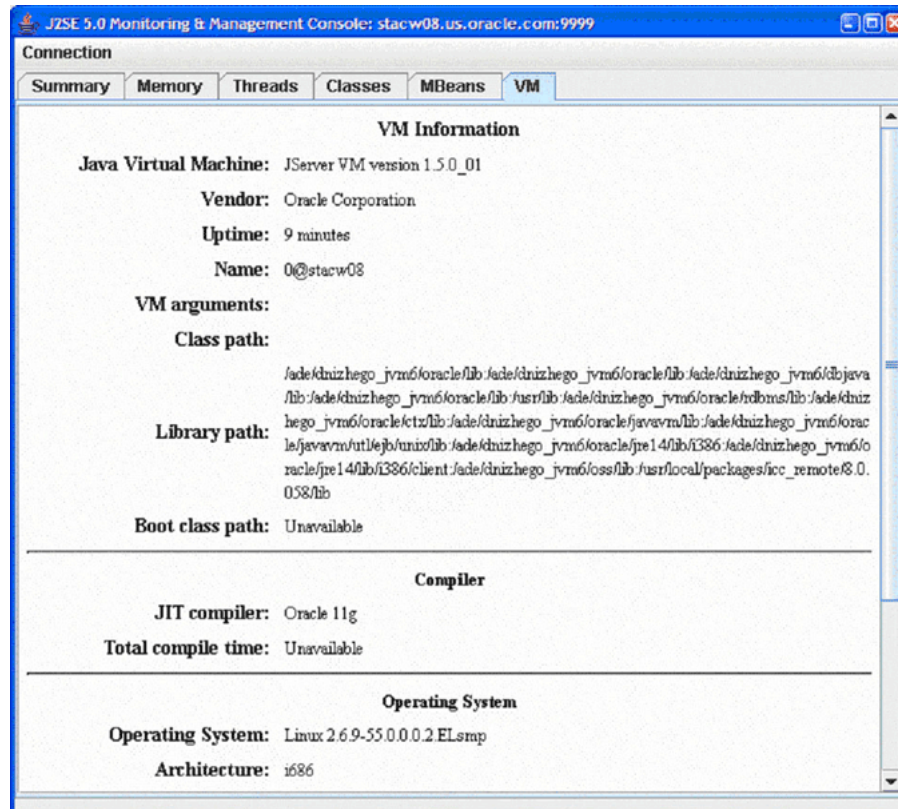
J2SE 5.0 Monitoring & Management Console: stacw08.us.oracle.com:9999

Connection

Summary | Memory | Threads | Classes | MBeans | VM

VM Information

Java Virtual Machine: JServer VM version 1.5.0_01

Vendor: Oracle Corporation

Uptime: 9 minutes

Name: 0@stacw08

VM arguments:

Class path:

Library path: /ade/dnizhego_jvm6/oracle/lib:/ade/dnizhego_jvm6/oracle/lib:/ade/dnizhego_jvm6/dbjava/lib:/ade/dnizhego_jvm6/oracle/lib:/usr/lib:/ade/dnizhego_jvm6/oracle/rdbms/lib:/ade/dnizhego_jvm6/oracle/ctx/lib:/ade/dnizhego_jvm6/oracle/javavm/lib:/ade/dnizhego_jvm6/oracle/javavm/utl/ejb/unix/lib:/ade/dnizhego_jvm6/oracle/jre14/lib/i386:/ade/dnizhego_jvm6/oracle/jre14/lib/i386/client:/ade/dnizhego_jvm6/oss/lib:/usr/local/packages/icc_remote/8.0.058/lib

Boot class path: Unavailable

Compiler

JIT compiler: Oracle 11g

Total compile time: Unavailable

Operating System

Operating System: Linux 2.6.9-55.0.0.0.2.ELsmp

Architecture: i686